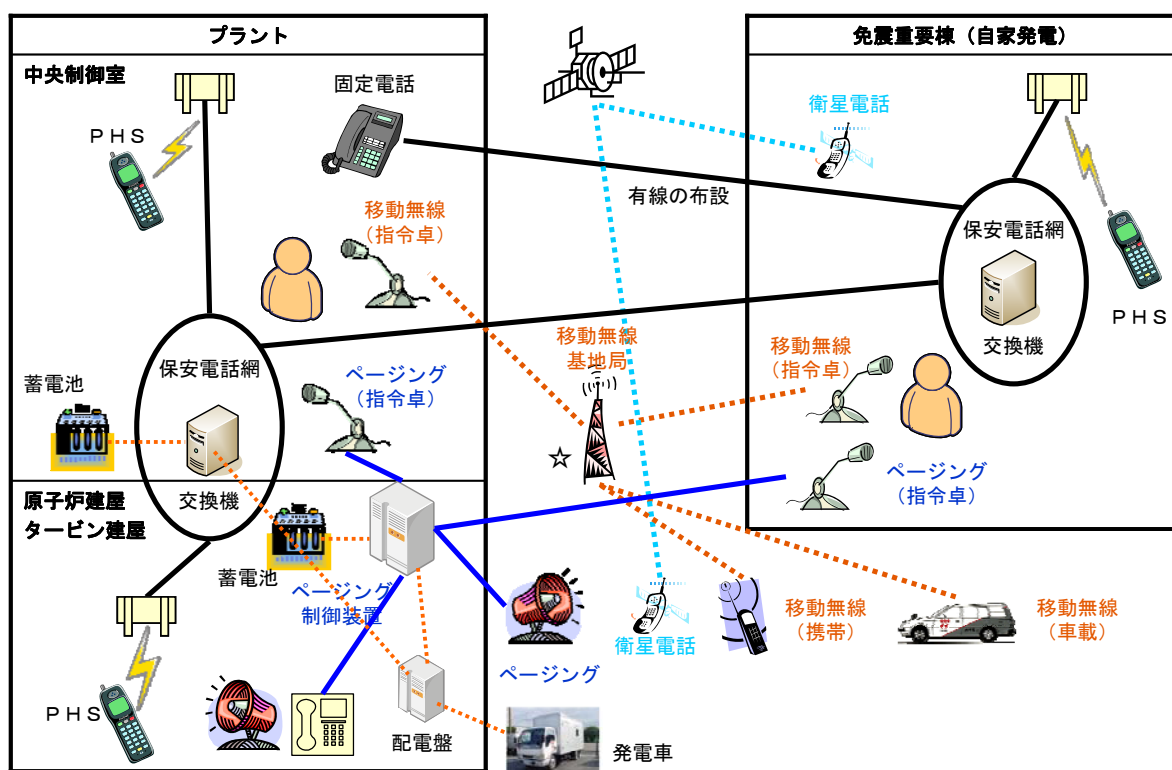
プラント

中央制御室

PHS

固定電話

移動無線
（指令卓）

保安電話網

交換機

蓄電池

ページング
（指令卓）

原子炉建屋
タービン建屋

蓄電池

ページング
制御装置

PHS

配電盤

衛星電話

有線の布設

移動無線
基地局

☆

ページング

衛星電話

移動無線
（携帯）

移動無線
（車載）

発電車

免震重要棟（自家発電）

衛星電話

保安電話網

交換機

PHS

移動無線
（指令卓）

ページング
（指令卓）